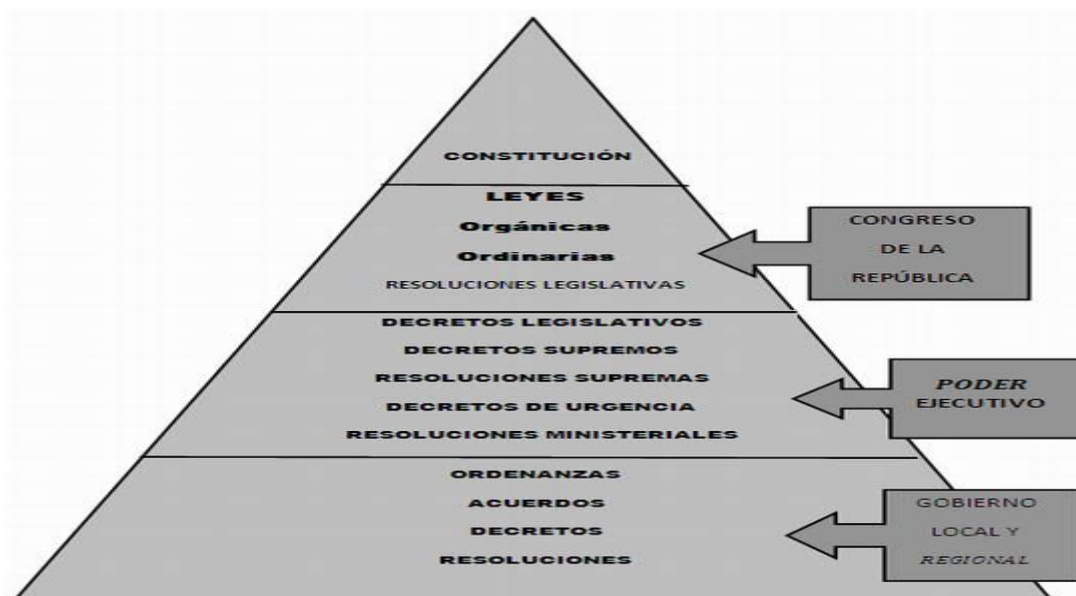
CONSTITUCIÓN

LEYES
Orgánicas
Ordinarias
RESOLUCIONES LEGISLATIVAS

CONGRESO DE LA REPÚBLICA

DECRETOS LEGISLATIVOS
DECRETOS SUPREMOS
RESOLUCIONES SUPREMAS
DECRETOS DE URGENCIA
RESOLUCIONES MINISTERIALES

PODER EJECUTIVO

ORDENANZAS
ACUERDOS
DECRETOS
RESOLUCIONES

GOBIERNO LOCAL Y REGIONAL